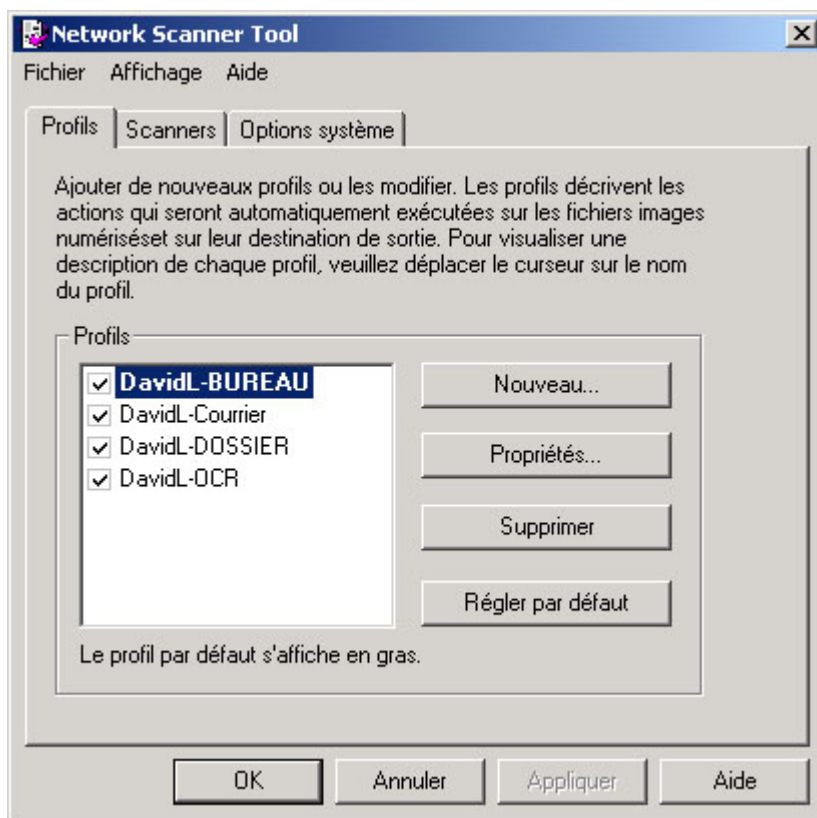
Network Scanner Tool

Fichier Affichage Aide

Profils | Scanners | Options système

Ajouter de nouveaux profils ou les modifier. Les profils décrivent les actions qui seront automatiquement exécutées sur les fichiers images numériséset sur leur destination de sortie. Pour visualiser une description de chaque profil, veuillez déplacer le curseur sur le nom du profil.

Profils

DavidL-BUREAU
DavidL-Courrier
DavidL-DOSSIER
DavidL-OCR

Nouveau...

Propriétés...

Supprimer

Régler par défaut

Le profil par défaut s'affiche en gras.

OK Annuler Appliquer Aide